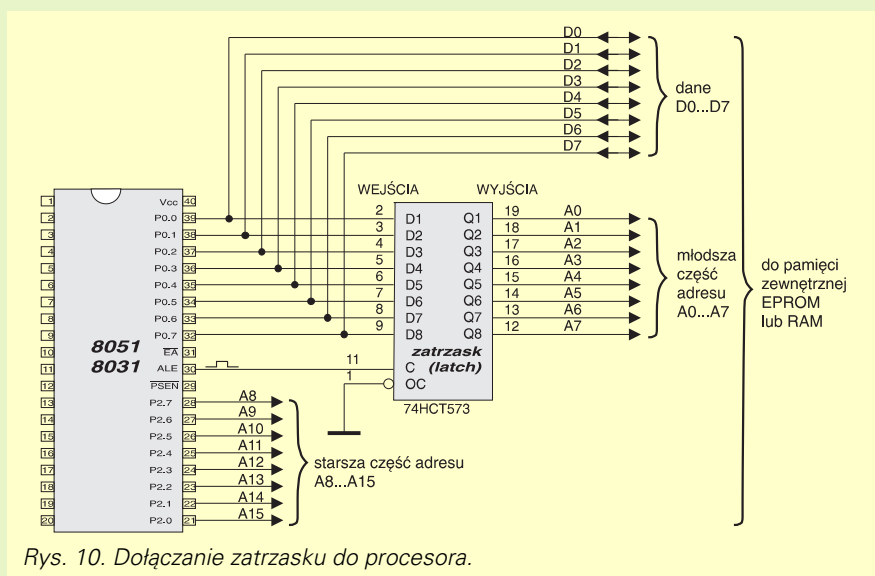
D0
D1
D2
D3
D4
D5
D6
D7

dane
D0...D7

WEJŚCIA
WYJŚCIA

1
2
3
4
5
6
7
8
9
10
11
12
13
14
15
16
17
18
19
20

Vcc 40
P0.0 39
P0.1 38
P0.2 37
P0.3 36
P0.4 35
P0.5 34
P0.6 33
P0.7 32
$\overline{EA}$ 31
ALE 30
$\overline{PSEN}$ 29
P2.7 28
P2.6 27
P2.5 26
P2.4 25
P2.3 24
P2.2 23
P2.1 22
P2.0 21

8051
8031

2 D1 Q1 19 A0
3 D2 Q2 18 A1
4 D3 Q3 17 A2
5 D4 Q4 16 A3
6 D5 Q5 15 A4
7 D6 Q6 14 A5
8 D7 Q7 13 A6
9 D8 Q8 12 A7

zatrzask
11 C (latch)
1 OC
74HCT573

młodsza
część
adresu
A0...A7

do pamięci
zewnętrznej
EPROM
lub RAM

A8
A9
A10
A11
A12
A13
A14
A15

starsza część adresu
A8...A15

Rys. 10. Dołączanie zatrzasku do procesora.